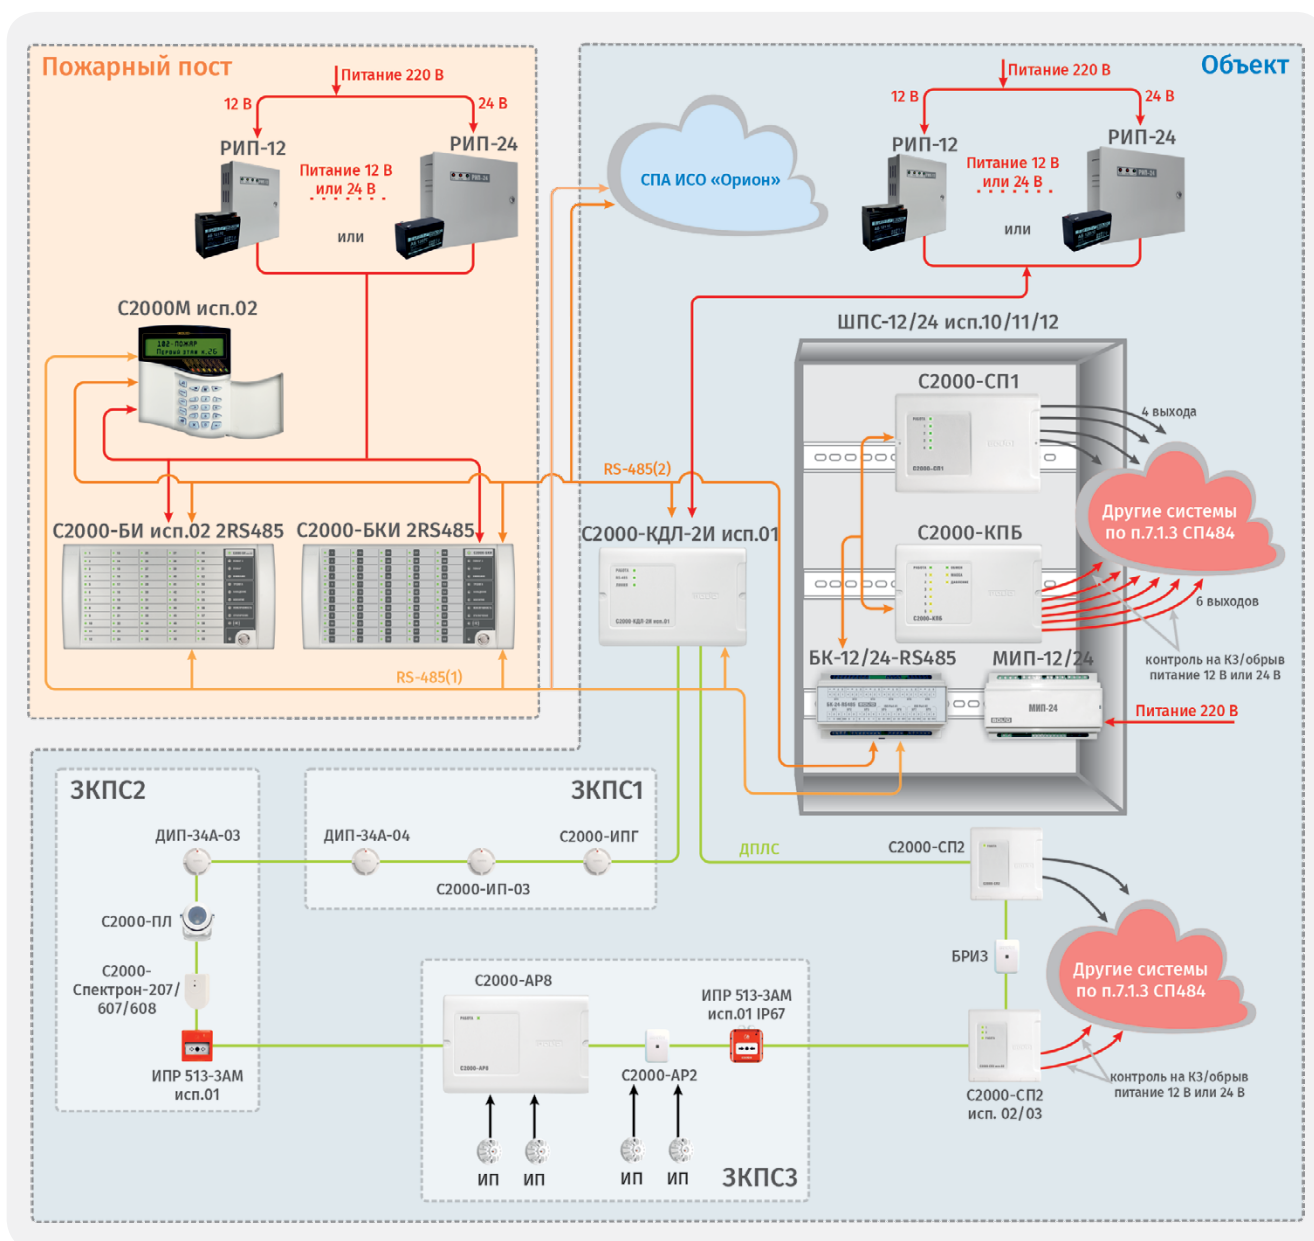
Пожарный пост

Питание 220 В
12 В
24 В
РИП-12
РИП-24
Питание 12 В или 24 В
или

С2000М исп.02

182-ПОЖАР
Первый этаж к.26

С2000-БИ исп.02 2RS485
С2000-БКИ 2RS485

RS-485(1)

Объект

Питание 220 В
12 В
24 В
РИП-12
РИП-24
Питание 12 В или 24 В
или

СПА ИСО «Орион»

RS-485(2)

ШПС-12/24 исп.10/11/12

С2000-СП1
4 выхода

Другие системы по п.7.1.3 СП484

С2000-КПБ
6 выходов

контроль на КЗ/обрыв питание 12 В или 24 В

С2000-КДЛ-2И исп.01

БК-12/24-RS485
МИП-12/24
МИП-24
Питание 220 В

ЗКПС2
ДИП-34А-03
С2000-ПЛ
С2000-Спектрон-207/607/608
ИПР 513-3АМ исп.01

ЗКПС1
ДИП-34А-04
С2000-ИПГ
С2000-ИП-03

ДПЛС
С2000-СП2
БРИЗ

Другие системы по п.7.1.3 СП484

С2000-СП2 исп. 02/03
контроль на КЗ/обрыв питание 12 В или 24 В

С2000-АР8
ИПР 513-3АМ исп.01 IP67
С2000-АР2
ИП
ИП
ИП
ИП
ЗКПС3